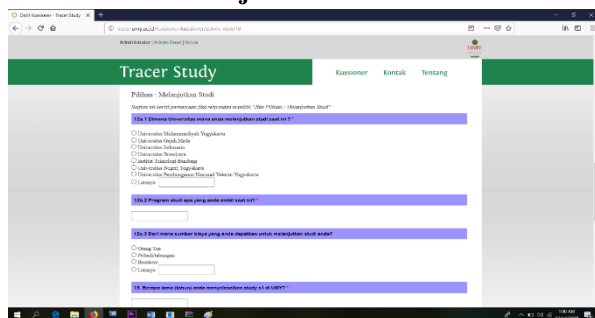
Detil Kuesioner - Tracer Study

tracer.umy.ac.id/kuesioner/

Administrator | Admin Panel | Keluar

UMY

Tracer Study

Kuesioner Kontak Tentang

Pilihan : Melanjutkan Studi

Isaplah ini berisi pertanyaan jika responden memilih "Jika Pilihan : Melanjutkan Studi"

12a.1 Dimana Universitas mana anda melanjutkan studi saat ini ? *

Universitas Muhammadiyah Yogyakarta
Universitas Gajah Mada
Universitas Indonesia
Universitas Brawijaya
Institut Teknologi Bandung
Universitas Negeri Yogyakarta
Universitas Pembangunan Nasional Veteran Yogyakarta
Lainnya

12b.2 Program studi apa yang anda ambil saat ini? *

12c.3 Dari mana sumber biaya yang anda dapatkan untuk melanjutkan studi anda?

Orang Tua
Pribadi/tabungan
Beasiswa
Lainnya

13. Berapa lama (tahun) anda menyelesaikan study s1 di UMY? *